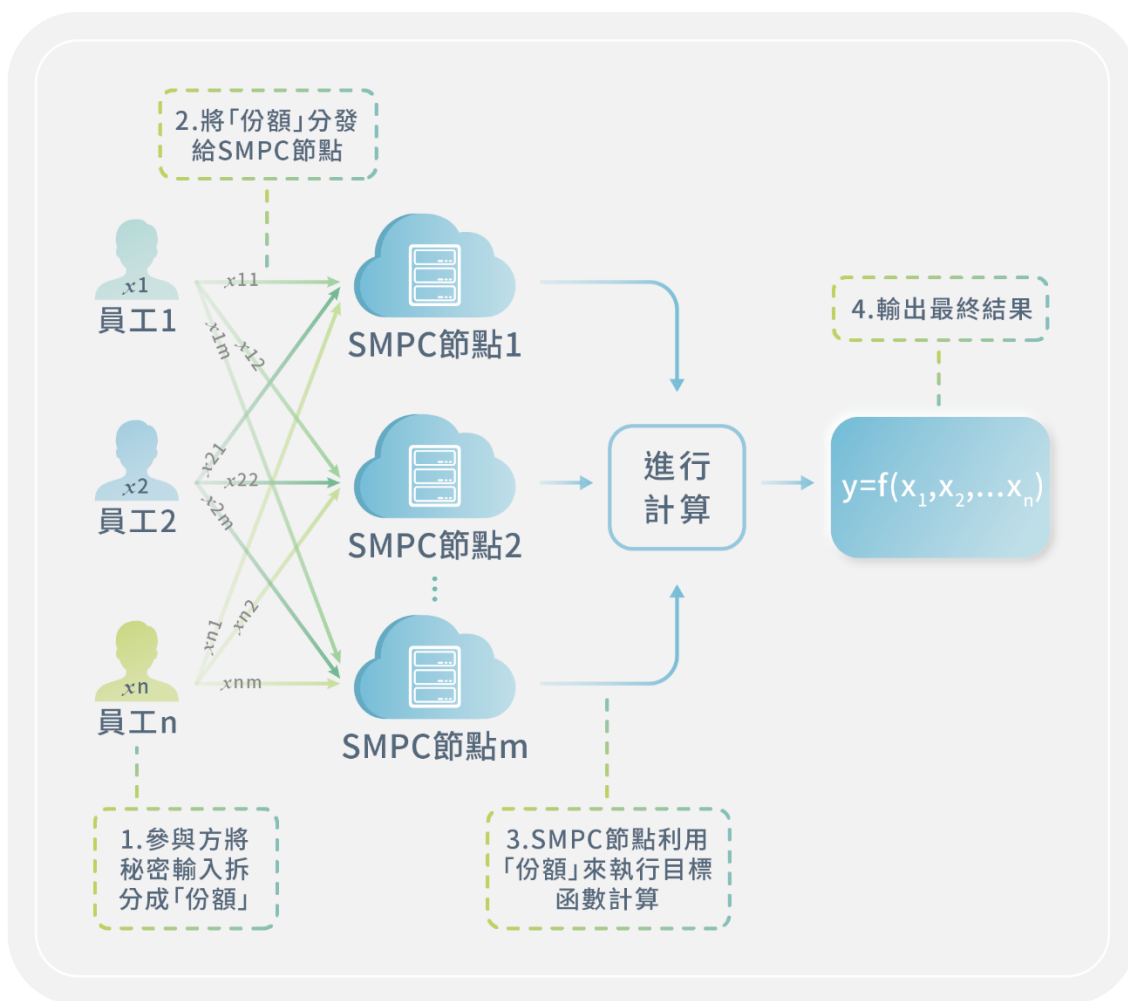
2.將「份額」分發給SMPC節點

x1
員工1

x11
x1m
x12

SMPC節點1

x2
員工2

x21
x22
x2m

SMPC節點2

xn
員工n

xn1
xn2
xnm

SMPC節點m

進行計算

4.輸出最終結果

$y=f(x_1,x_2,...x_n)$

1.參與方將秘密輸入拆分成「份額」

3.SMPC節點利用「份額」來執行目標函數計算